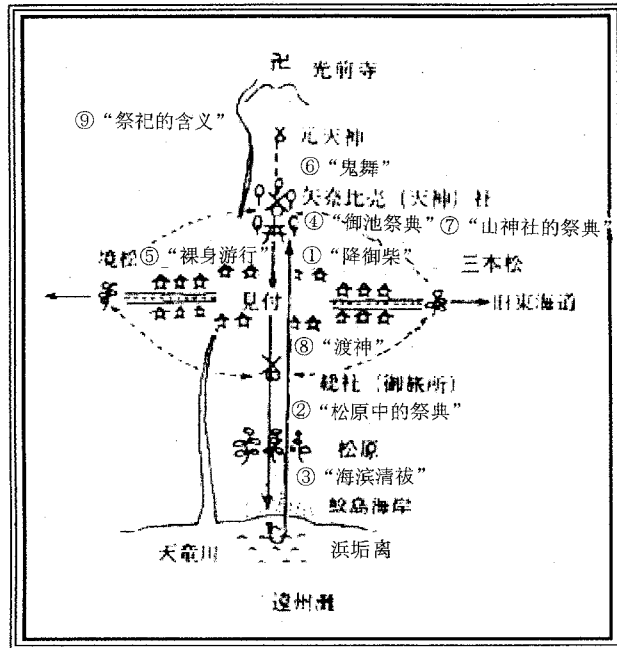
卍 光前寺

⑨“祭祀的含义”

元天神

⑥“鬼舞”

矢奈比売（天神）社

④“御池祭典” ⑦“山神社的祭典”

境松 ⑤“裸身游行”

①“降御柴”

三本松

见付

旧东海道

⑧“渡神”

総社（御旅所）

②“松原中的祭典”

松原

③“海滨清祓”

鮫島海岸

天竜川

浜垢离

遠州灘